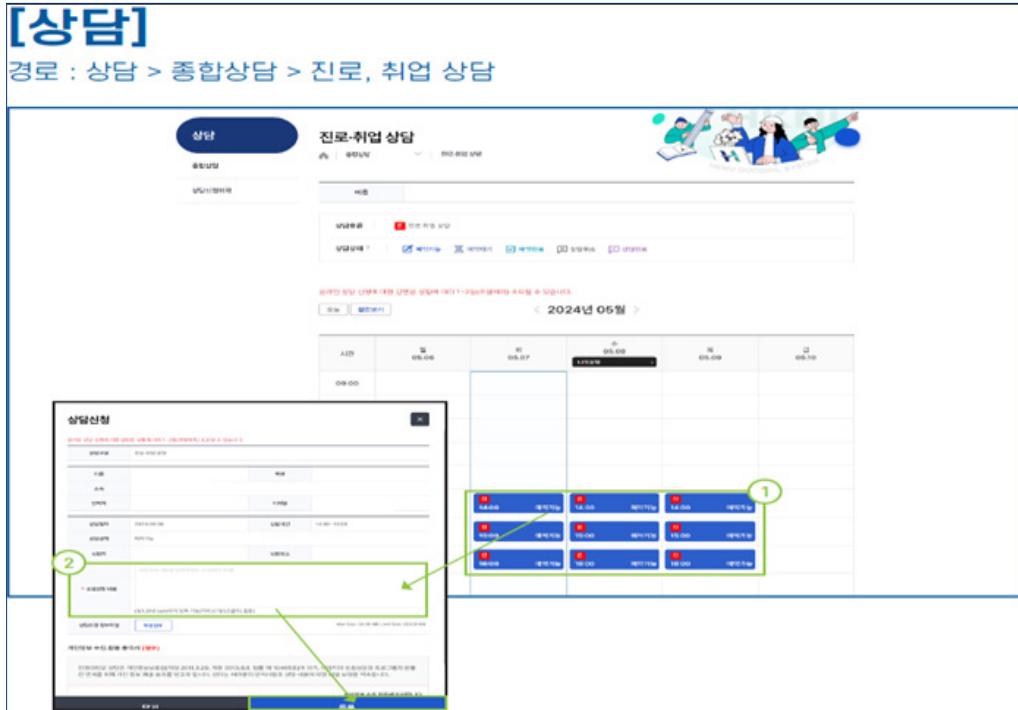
[상담]
경로 : 상담 > 종합상담 > 진로, 취업 상담

상담
종합상담
상담신청이력

진로·취업 상담
종합상담 진로·취업 상담

비회

상담유형 진로·취업 상담
상담상태 예약가능 예약마감 예약완료 상담취소 상담완료

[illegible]

오늘 달력보기
2024년 05월

| 시간 | 월 05.06 | 화 05.07 | 수 05.08 | 목 05.09 | 금 05.10 |
|---|---|---|---|---|---|
| 09:00 | | | | | |

14:00 예약가능
14:00 예약가능
14:00 예약가능
15:00 예약가능
15:00 예약가능
15:00 예약가능
16:00 예약가능
16:00 예약가능
16:00 예약가능

1
2

상담신청
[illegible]
상담유형 진로·취업 상담
이름
학번
소속
연락처
이메일
상담일자 2024.05.08
상담시간 14:00~15:00
상담상태 예약가능
상담자
상담장소
* 상담신청 내용
상담신청 첨부파일 파일선택
개인정보 수집·활용 동의서 (필수)
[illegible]
닫기
신청